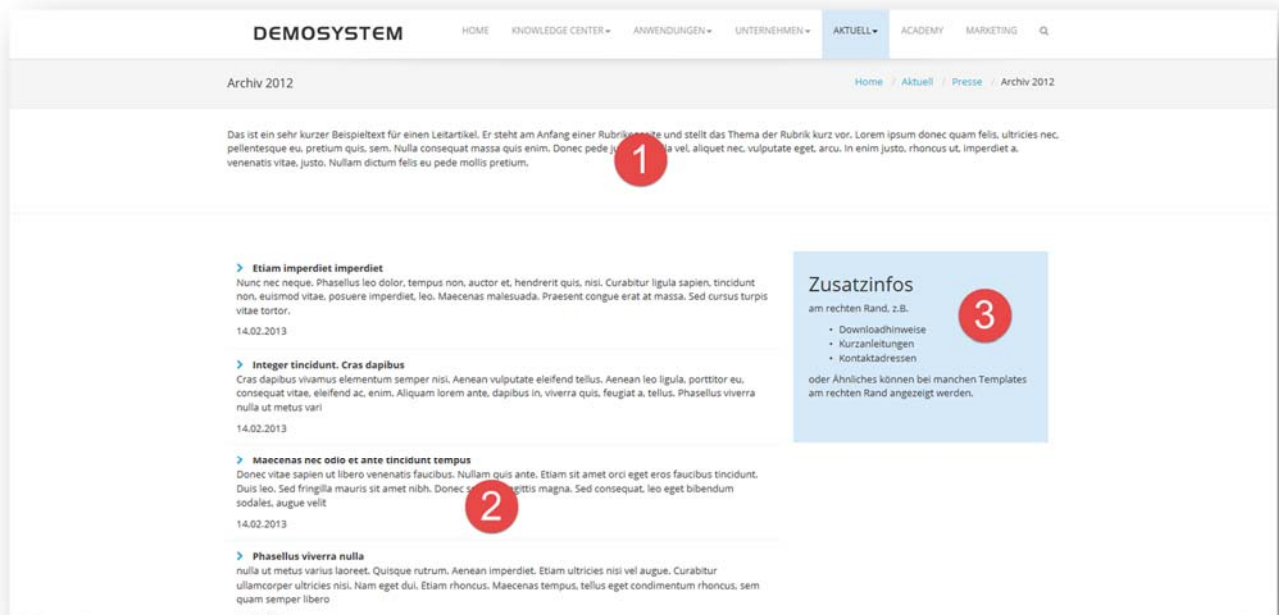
DEMOSYSTEM

HOME KNOWLEDGE CENTER ▾ ANWENDUNGEN ▾ UNTERNEHMEN ▾ AKTUELL ▾ ACADEMY MARKETING

Archiv 2012

Home / Aktuell / Presse / Archiv 2012

Das ist ein sehr kurzer Beispieltext für einen Leitartikel. Er steht am Anfang einer Rubrik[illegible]ite und stellt das Thema der Rubrik kurz vor. Lorem ipsum donec quam felis, ultricies nec, pellentesque eu, pretium quis, sem. Nulla consequat massa quis enim. Donec pede ju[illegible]a vel, aliquet nec, vulputate eget, arcu. In enim justo, rhoncus ut, imperdiet a, venenatis vitae, justo. Nullam dictum felis eu pede mollis pretium.

1

Etiam imperdiet imperdiet
Nunc nec neque. Phasellus leo dolor, tempus non, auctor et, hendrerit quis, nisi. Curabitur ligula sapien, tincidunt non, euismod vitae, posuere imperdiet, leo. Maecenas malesuada. Praesent congue erat at massa. Sed cursus turpis vitae tortor.

14.02.2013

Integer tincidunt. Cras dapibus
Cras dapibus vivamus elementum semper nisi. Aenean vulputate eleifend tellus. Aenean leo ligula, porttitor eu, consequat vitae, eleifend ac, enim. Aliquam lorem ante, dapibus in, viverra quis, feugiat a, tellus. Phasellus viverra nulla ut metus vari

14.02.2013

Maecenas nec odio et ante tincidunt tempus
Donec vitae sapien ut libero venenatis faucibus. Nullam quis ante. Etiam sit amet orci eget eros faucibus tincidunt. Duis leo. Sed fringilla mauris sit amet nibh. Donec s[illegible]gittis magna. Sed consequat, leo eget bibendum sodales, augue velit

2

14.02.2013

Phasellus viverra nulla
nulla ut metus varius laoreet. Quisque rutrum. Aenean imperdiet. Etiam ultricies nisi vel augue. Curabitur ullamcorper ultricies nisi. Nam eget dui. Etiam rhoncus. Maecenas tempus, tellus eget condimentum rhoncus, sem quam semper libero

Zusatzinfos
am rechten Rand, z.B.

3

• Downloadhinweise
• Kurzanleitungen
• Kontaktadressen

oder Ähnliches können bei manchen Templates am rechten Rand angezeigt werden.